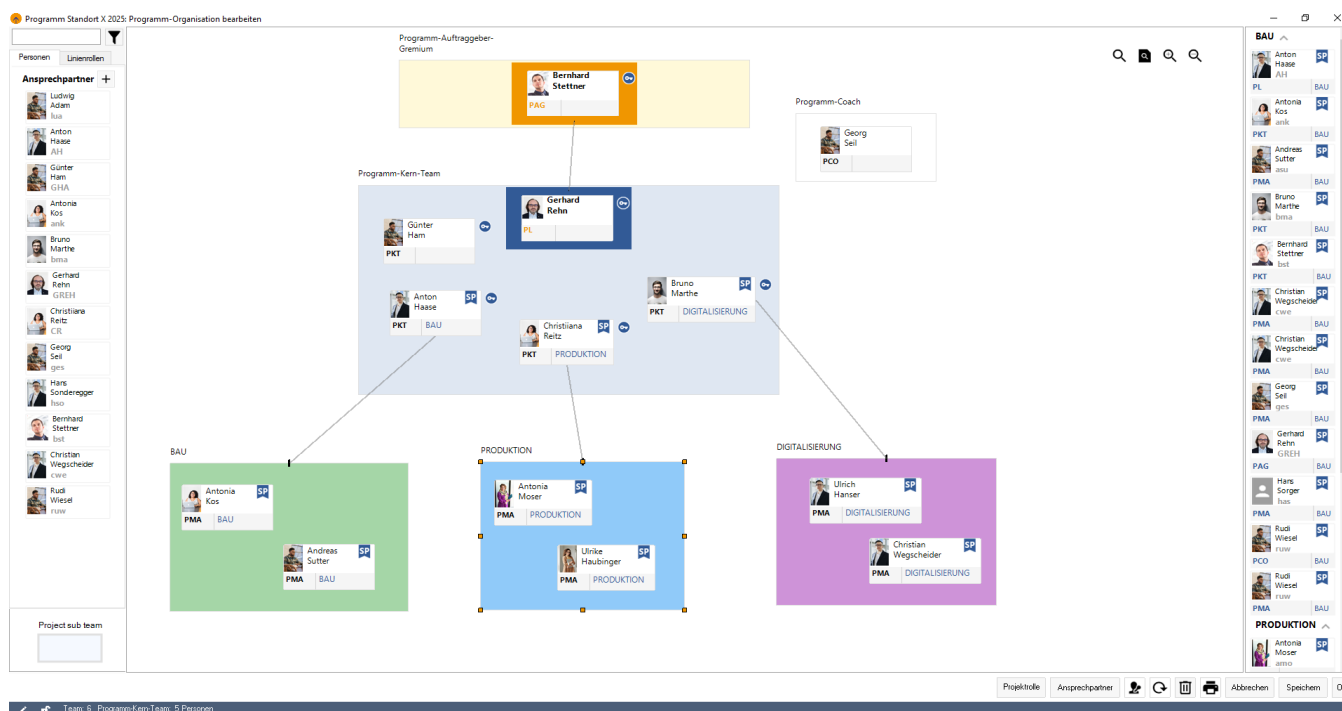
Programm Standort X 2025: Programm-Organisation bearbeiten

Personen | Linienrollen

Ansprechpartner +

Ludwig Adam lua
Anton Haase AH
Günter Ham GHA
Antonia Kos ank
Bruno Marthe bma
Gerhard Rehn GREH
Christiana Reitz CR
Georg Seil ges
Hans Sonderegger hso
Bernhard Stettner bst
Christian Wegscheider cwe
Rudi Wiesel ruw

Project sub team

Programm-Auftraggeber-Gremium

Bernhard Stettner
PAG

Programm-Coach

Georg Seil
PCO

Programm-Kern-Team

Gerhard Rehn
PL

Günter Ham
PKT

Anton Haase SP
PKT | BAU

Christiiana Reitz SP
PKT | PRODUKTION

Bruno Marthe SP
PKT | DIGITALISIERUNG

BAU

Antonia Kos SP
PMA | BAU

Andreas Sutter SP
PMA | BAU

PRODUKTION

Antonia Moser SP
PMA | PRODUKTION

Ulrike Haubinger SP
PMA | PRODUKTION

DIGITALISIERUNG

Ulrich Hanser SP
PMA | DIGITALISIERUNG

Christian Wegscheider SP
PMA | DIGITALISIERUNG

BAU

Anton Haase AH SP
PL | BAU
Antonia Kos ank SP
PKT | BAU
Andreas Sutter asu SP
PMA | BAU
Bruno Marthe bma SP
PKT | BAU
Bernhard Stettner bst SP
PKT | BAU
Christian Wegscheider cwe SP
PMA | BAU
Christian Wegscheider cwe SP
PMA | BAU
Georg Seil ges SP
PMA | BAU
Gerhard Rehn GREH SP
PAG | BAU
Hans Sorger has SP
PMA | BAU
Rudi Wiesel ruw SP
PCO | BAU
Rudi Wiesel ruw SP
PMA | BAU

PRODUKTION

Antonia Moser amo SP

Projektrolle | Ansprechpartner | Abbrechen | Speichern

Team: 6, Programm-Kern-Team: 5 Personen